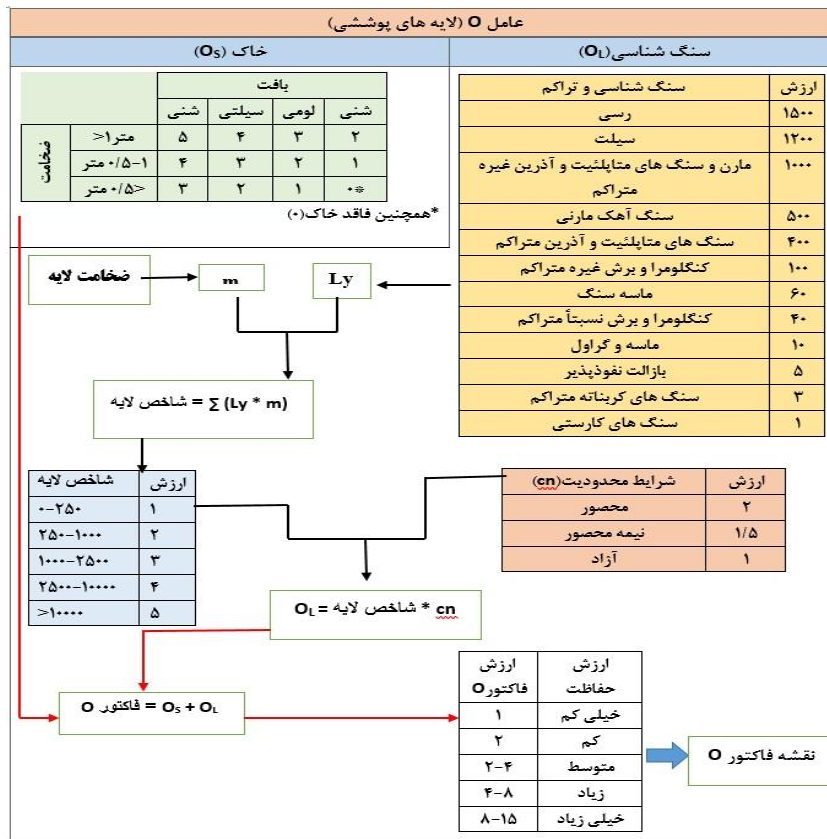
عامل O (لایه های پوششی)

خاک ($O_S$)

| | | بافت | | | |
|---|---|---|---|---|---|
| | | شنی | سیلتی | لومی | شنی |
| ضخامت | >۱متر | ۵ | ۴ | ۳ | ۲ |
| | ۰/۵-۱ متر | ۴ | ۳ | ۲ | ۱ |
| | <۰/۵ متر | ۳ | ۲ | ۱ | ۰* |

*همچنین فاقد خاک(۰)

سنگ شناسی ($O_L$)

| ارزش | سنگ شناسی و تراکم |
|---|---|
| ۱۵۰۰ | رسی |
| ۱۲۰۰ | سیلت |
| ۱۰۰۰ | مارن و سنگ های متاپلیئت و آذرین غیره متراکم |
| ۵۰۰ | سنگ آهک مارنی |
| ۴۰۰ | سنگ های متاپلیئت و آذرین متراکم |
| ۱۰۰ | کنگلومرا و برش غیره متراکم |
| ۶۰ | ماسه سنگ |
| ۴۰ | کنگلومرا و برش نسبتاً متراکم |
| ۱۰ | ماسه و گراول |
| ۵ | بازالت نفوذپذیر |
| ۳ | سنگ های کربناته متراکم |
| ۱ | سنگ های کارستی |

ضخامت لایه

m

Ly

$\sum$ (Ly * m) = شاخص لایه

| ارزش | شاخص لایه |
|---|---|
| ۱ | ۰-۲۵۰ |
| ۲ | ۲۵۰-۱۰۰۰ |
| ۳ | ۱۰۰۰-۲۵۰۰ |
| ۴ | ۲۵۰۰-۱۰۰۰۰ |
| ۵ | >۱۰۰۰۰ |

| ارزش | شرایط محدودیت(cn) |
|---|---|
| ۲ | محصور |
| ۱/۵ | نیمه محصور |
| ۱ | آزاد |

$O_L$ = شاخص لایه * cn

$O_S + O_L$ = فاکتور O

| ارزش فاکتورO | ارزش حفاظت |
|---|---|
| ۱ | خیلی کم |
| ۲ | کم |
| ۲-۴ | متوسط |
| ۴-۸ | زیاد |
| ۸-۱۵ | خیلی زیاد |

نقشه فاکتور O